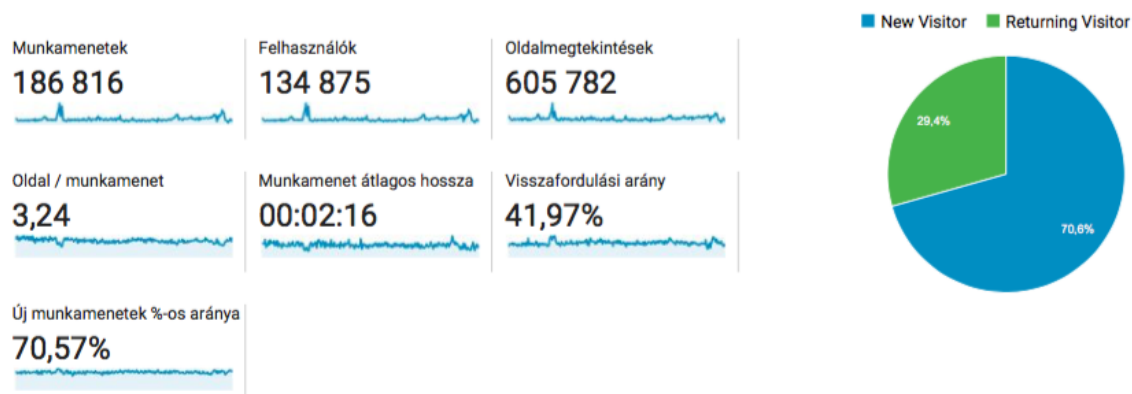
Munkamenetek
186 816

Felhasználók
134 875

Oldalmegtekintések
605 782

Oldal / munkamenet
3,24

Munkamenet átlagos hossza
00:02:16

Visszafordulási arány
41,97%

Új munkamenetek %-os aránya
70,57%

New Visitor
Returning Visitor

29,4%
70,6%